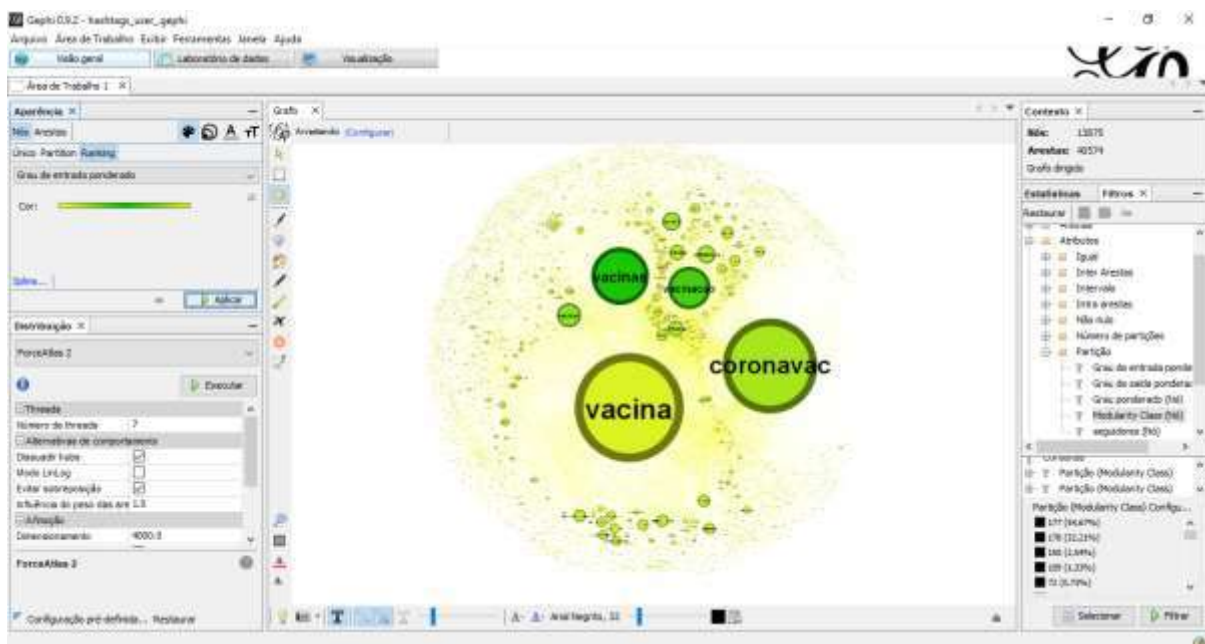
Gephi 0.9.2 - hashtags_user_gephi
Arquivo Área de Trabalho Exibir Ferramentas Janela Ajuda
Visão geral
Laboratório de dados
Visualização
Área de Trabalho 1

Aparência
Nós Arestas
Único Partition Ranking
Grau de entrada ponderado
Cor:
Sobre...
Aplicar

Distribuição
ForceAtlas 2
Executar
Threads
Número de threads 7
Alternativas de comportamento
Dissuadir hubs
Mode LinLog
Evitar sobreposição
Influência do peso das are 1.0
Afinação
Dimensionamento 4000.0
ForceAtlas 2
Configuração pré-definida... Restaurar

Grafo
Arrastando (Configurar)
vacinas
vacinação
coronavac
vacina
Arial Negrito, 32

Contexto
Nós: 13075
Arestas: 40574
Grafo dirigido

Estatísticas Filtros
Restaurar
Atributos
Igual
Inter Arestas
Intervalo
Intra arestas
Não nulo
Número de partições
Partição
Grau de entrada ponde
Grau de saída pondera
Grau ponderado (Nó)
Modularity Class (Nó)
seguidores (Nó)
Consultas
Partição (Modularity Class)
Partição (Modularity Class)
Partição (Modularity Class) Configu...
177 (94,67%)
178 (32,23%)
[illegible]
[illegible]
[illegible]
Selecionar Filtrar